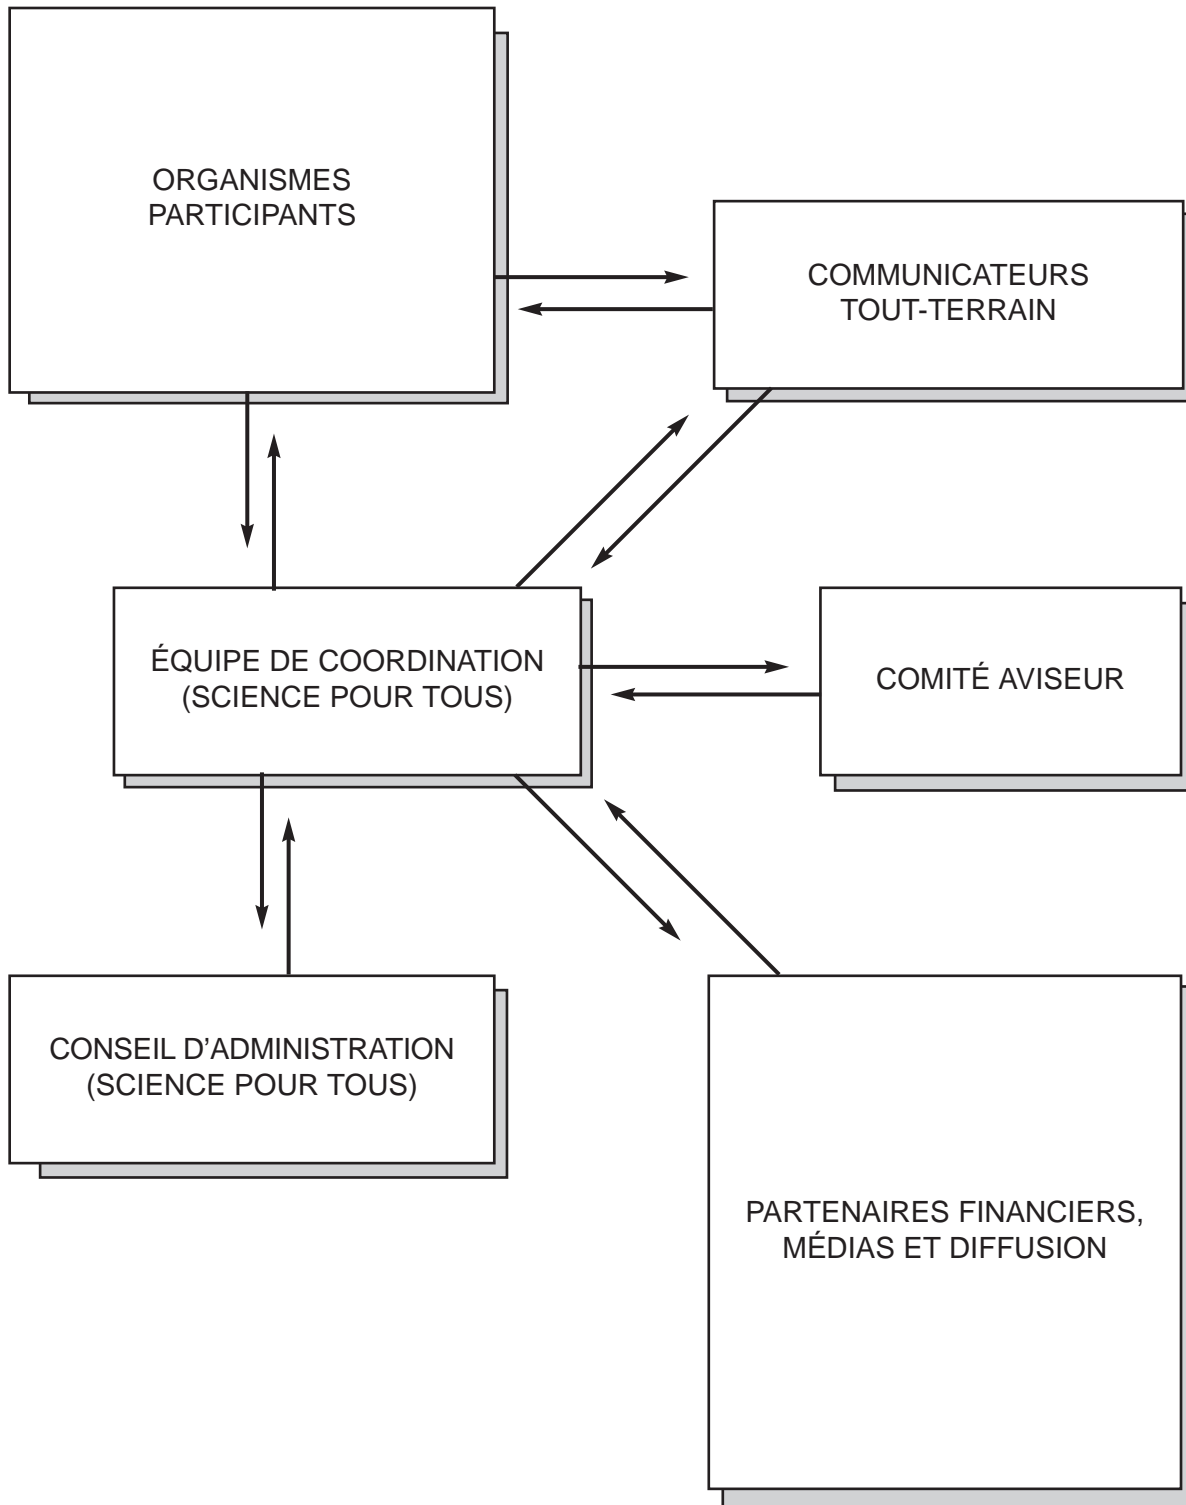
ORGANISMES PARTICIPANTS

COMMUNICATEURS TOUT-TERRAIN

ÉQUIPE DE COORDINATION (SCIENCE POUR TOUS)

COMITÉ AVISEUR

CONSEIL D'ADMINISTRATION (SCIENCE POUR TOUS)

PARTENAIRES FINANCIERS, MÉDIAS ET DIFFUSION